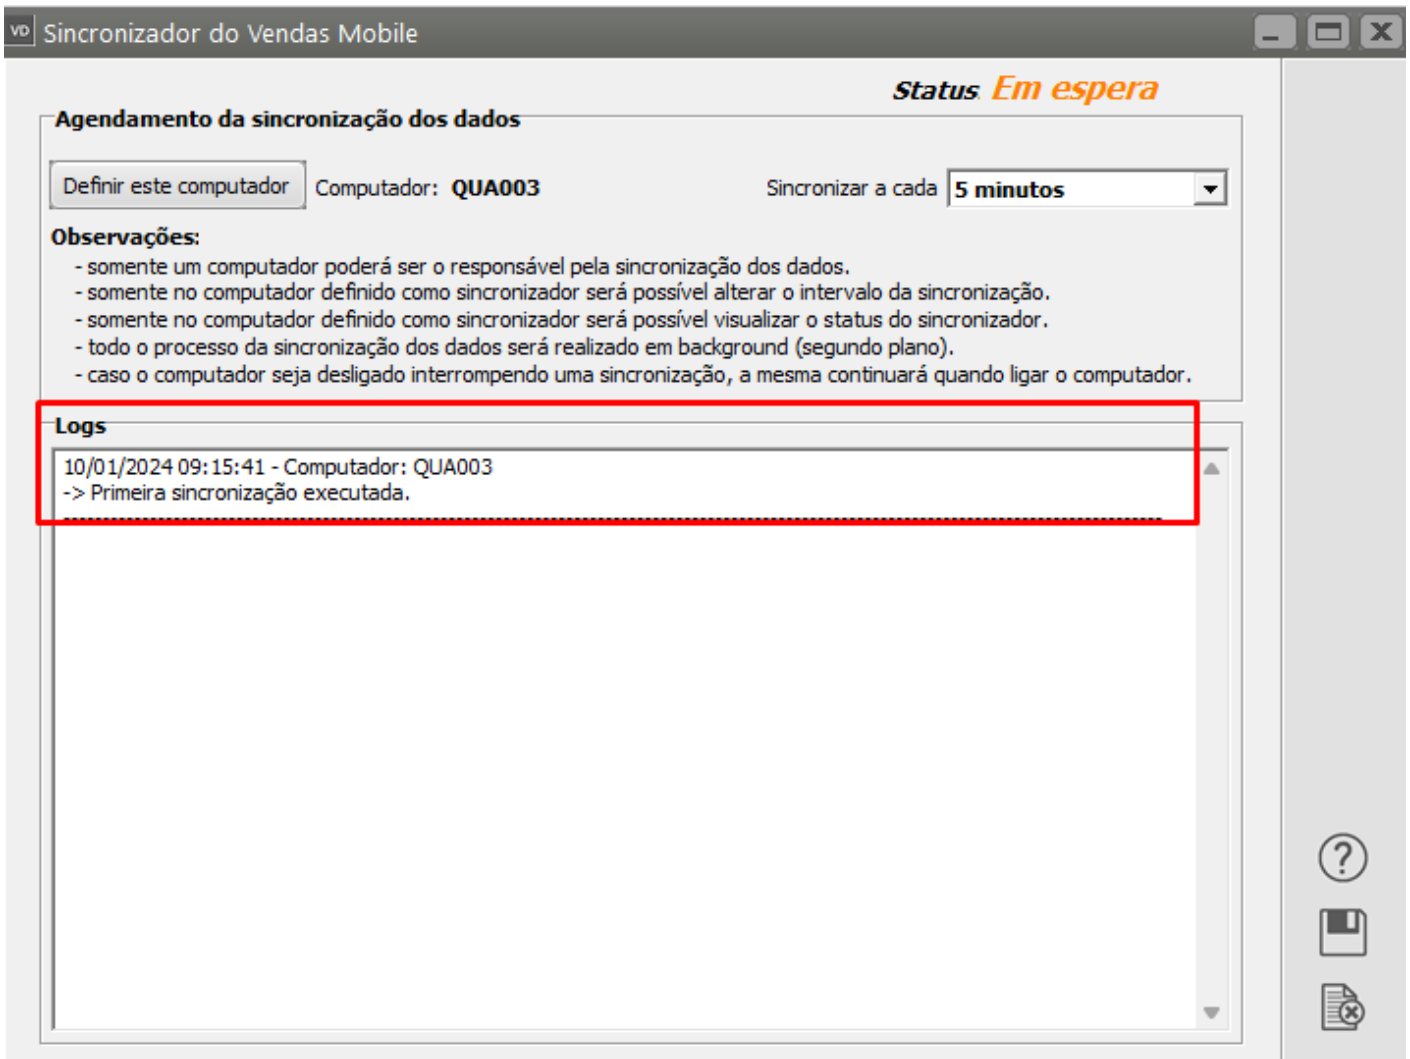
VD Sincronizador do Vendas Mobile

Status Em espera

Agendamento da sincronização dos dados

Definir este computador

Computador: QUA003

Sincronizar a cada 5 minutos

Observações:
- somente um computador poderá ser o responsável pela sincronização dos dados.
- somente no computador definido como sincronizador será possível alterar o intervalo da sincronização.
- somente no computador definido como sincronizador será possível visualizar o status do sincronizador.
- todo o processo da sincronização dos dados será realizado em background (segundo plano).
- caso o computador seja desligado interrompendo uma sincronização, a mesma continuará quando ligar o computador.

Logs

10/01/2024 09:15:41 - Computador: QUA003
-> Primeira sincronização executada.
--------------------------------------------------------------------------------